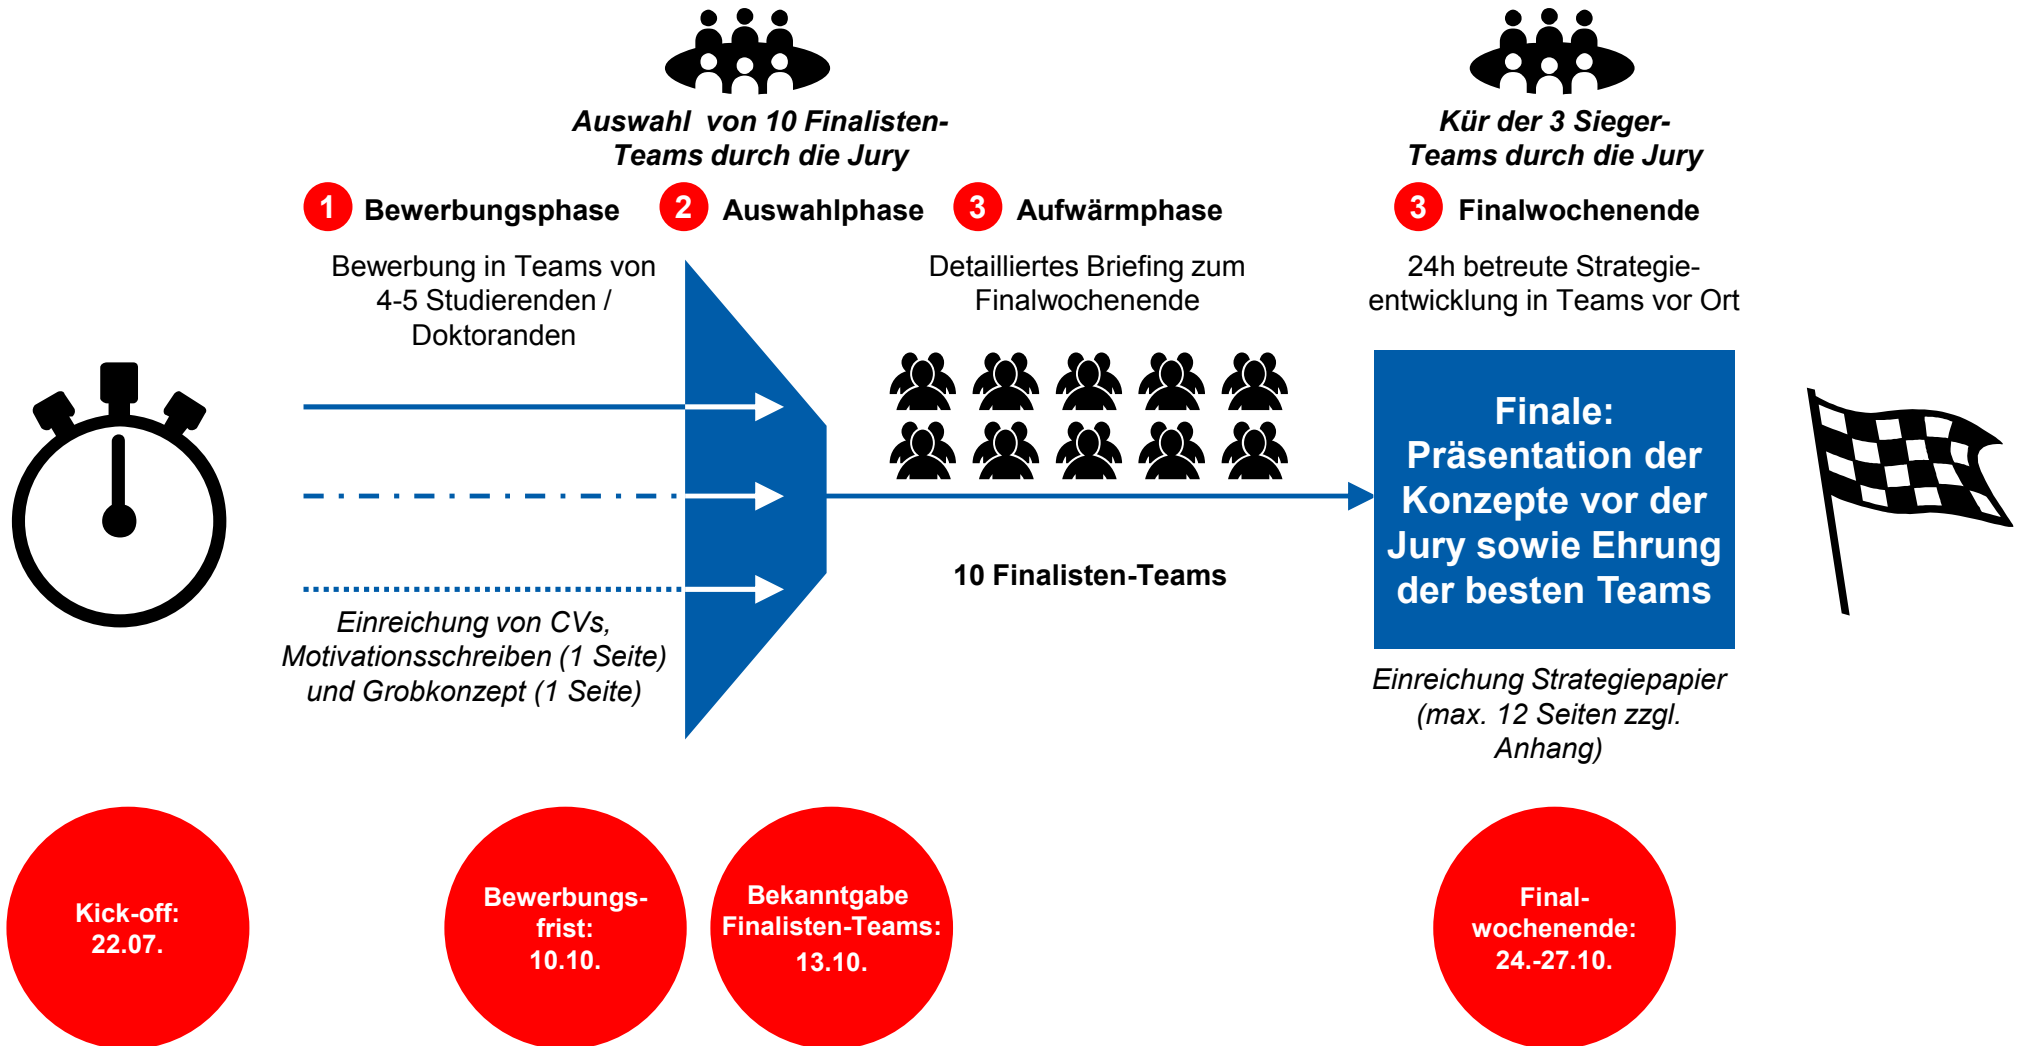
Auswahl von 10 Finalisten-Teams durch die Jury

Kür der 3 Sieger-Teams durch die Jury

1 Bewerbungsphase

2 Auswahlphase

3 Aufwärmphase

3 Finalwochenende

Bewerbung in Teams von 4-5 Studierenden / Doktoranden

Detailliertes Briefing zum Finalwochenende

24h betreute Strategieentwicklung in Teams vor Ort

Finale: Präsentation der Konzepte vor der Jury sowie Ehrung der besten Teams

10 Finalisten-Teams

Einreichung von CVs, Motivationsschreiben (1 Seite) und Grobkonzept (1 Seite)

Einreichung Strategiepapier (max. 12 Seiten zzgl. Anhang)

Kick-off: 22.07.

Bewerbungsfrist: 10.10.

Bekanntgabe Finalisten-Teams: 13.10.

Finalwochenende: 24.-27.10.